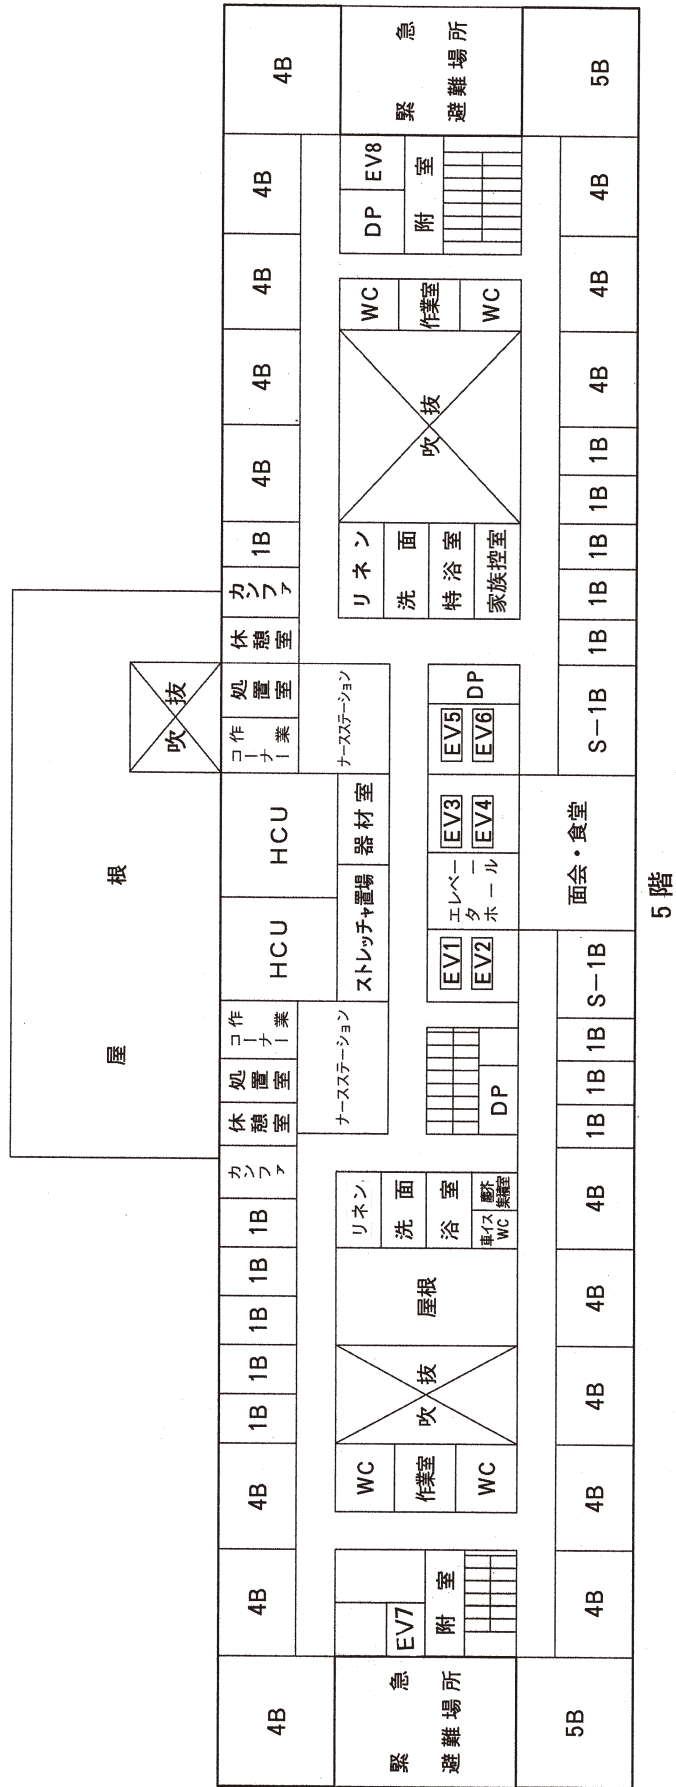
4B
緊急避難場所
5B
4B
DP
EV8
附室
4B
4B
WC
作業室
WC
4B
4B
吹抜
4B
1B
1B
1B
リネン
洗面
特浴室
家族控室
1B
カンファ
1B
休憩室
1B
処置室
作業コーナー
吹抜
ナースステーション
DP
EV5
EV6
S−1B
HCU
器材室
EV3
EV4
エレベーターホール
面会・食堂
HCU
ストレッチャ置場
EV1
EV2
S−1B
作業コーナー
ナースステーション
1B
処置室
1B
休憩室
DP
1B
カンファ
屋根
1B
リネン
洗面
浴室
車イスWC
器材集積室
4B
1B
1B
屋根
4B
1B
1B
吹抜
4B
4B
WC
作業室
WC
4B
4B
EV7
附室
4B
4B
緊急避難場所
5B
5階